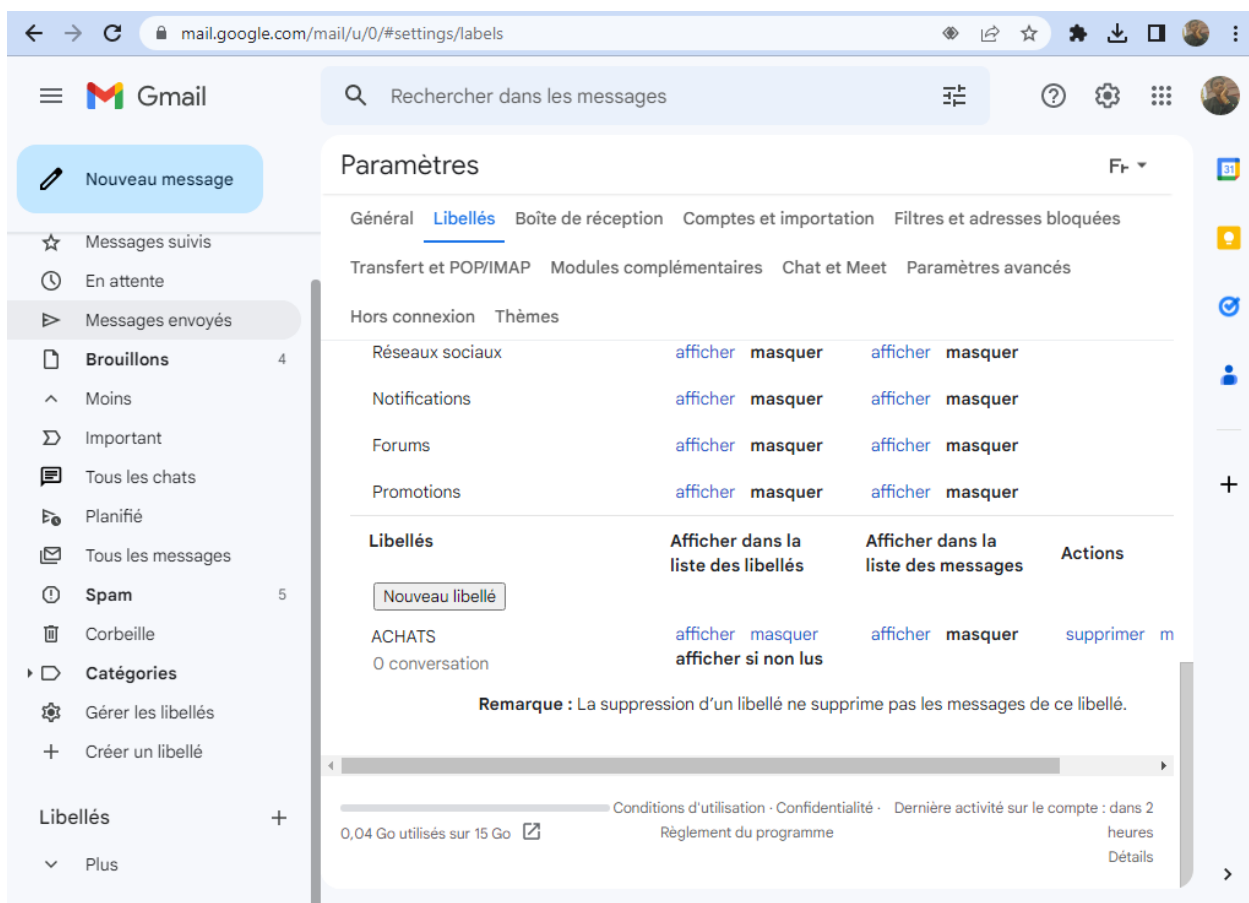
mail.google.com/mail/u/0/#settings/labels

Gmail

Rechercher dans les messages

Nouveau message

Messages suivis
En attente
Messages envoyés
Brouillons 4
Moins
Important
Tous les chats
Planifié
Tous les messages
Spam 5
Corbeille
Catégories
Gérer les libellés
Créer un libellé

Libellés +
Plus

Paramètres

Fr

Général Libellés Boîte de réception Comptes et importation Filtres et adresses bloquées
Transfert et POP/IMAP Modules complémentaires Chat et Meet Paramètres avancés
Hors connexion Thèmes

| | | | |
|---|---|---|---|
| Réseaux sociaux | afficher masquer | afficher masquer | |
| Notifications | afficher masquer | afficher masquer | |
| Forums | afficher masquer | afficher masquer | |
| Promotions | afficher masquer | afficher masquer | |
| Libellés | Afficher dans la liste des libellés | Afficher dans la liste des messages | Actions |
| Nouveau libellé | | | |
| ACHATS 0 conversation | afficher masquer afficher si non lus | afficher masquer | supprimer m |

Remarque : La suppression d'un libellé ne supprime pas les messages de ce libellé.

0,04 Go utilisés sur 15 Go

Conditions d'utilisation · Confidentialité · Règlement du programme

Dernière activité sur le compte : dans 2 heures
Détails